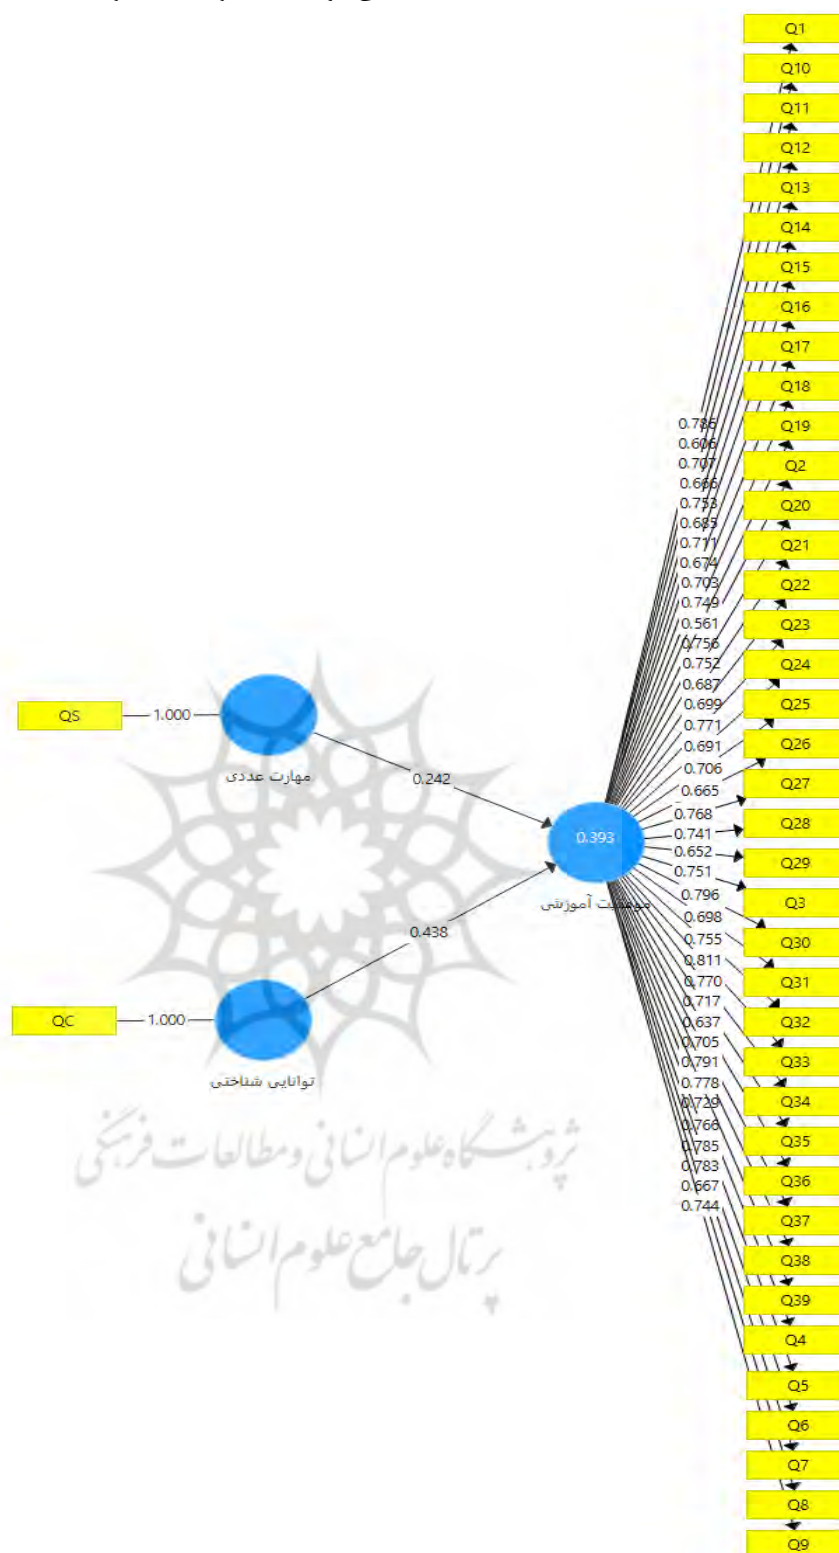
Q1
Q10
Q11
Q12
Q13
Q14
Q15
Q16
Q17
Q18
Q19
Q2
Q20
Q21
Q22
Q23
Q24
Q25
Q26
Q27
Q28
Q29
Q3
Q30
Q31
Q32
Q33
Q34
Q35
Q36
Q37
Q38
Q39
Q4
Q5
Q6
Q7
Q8
Q9

0.786
0.606
0.707
0.686
0.753
0.685
0.711
0.674
0.703
0.749
0.561
0.756
0.752
0.687
0.699
0.771
0.691
0.706
0.665
0.768
0.741
0.652
0.751
0.796
0.698
0.755
0.811
0.770
0.717
0.637
0.705
0.791
0.778
0.729
0.766
0.785
0.783
0.667
0.744

QS
1.000
مهارت عددی
0.242
0.393
موفقیت آموزشی
0.438
QC
1.000
توانایی شناختی

پژوهشگاه علوم انسانی و مطالعات فرهنگی
پرتال جامع علوم انسانی